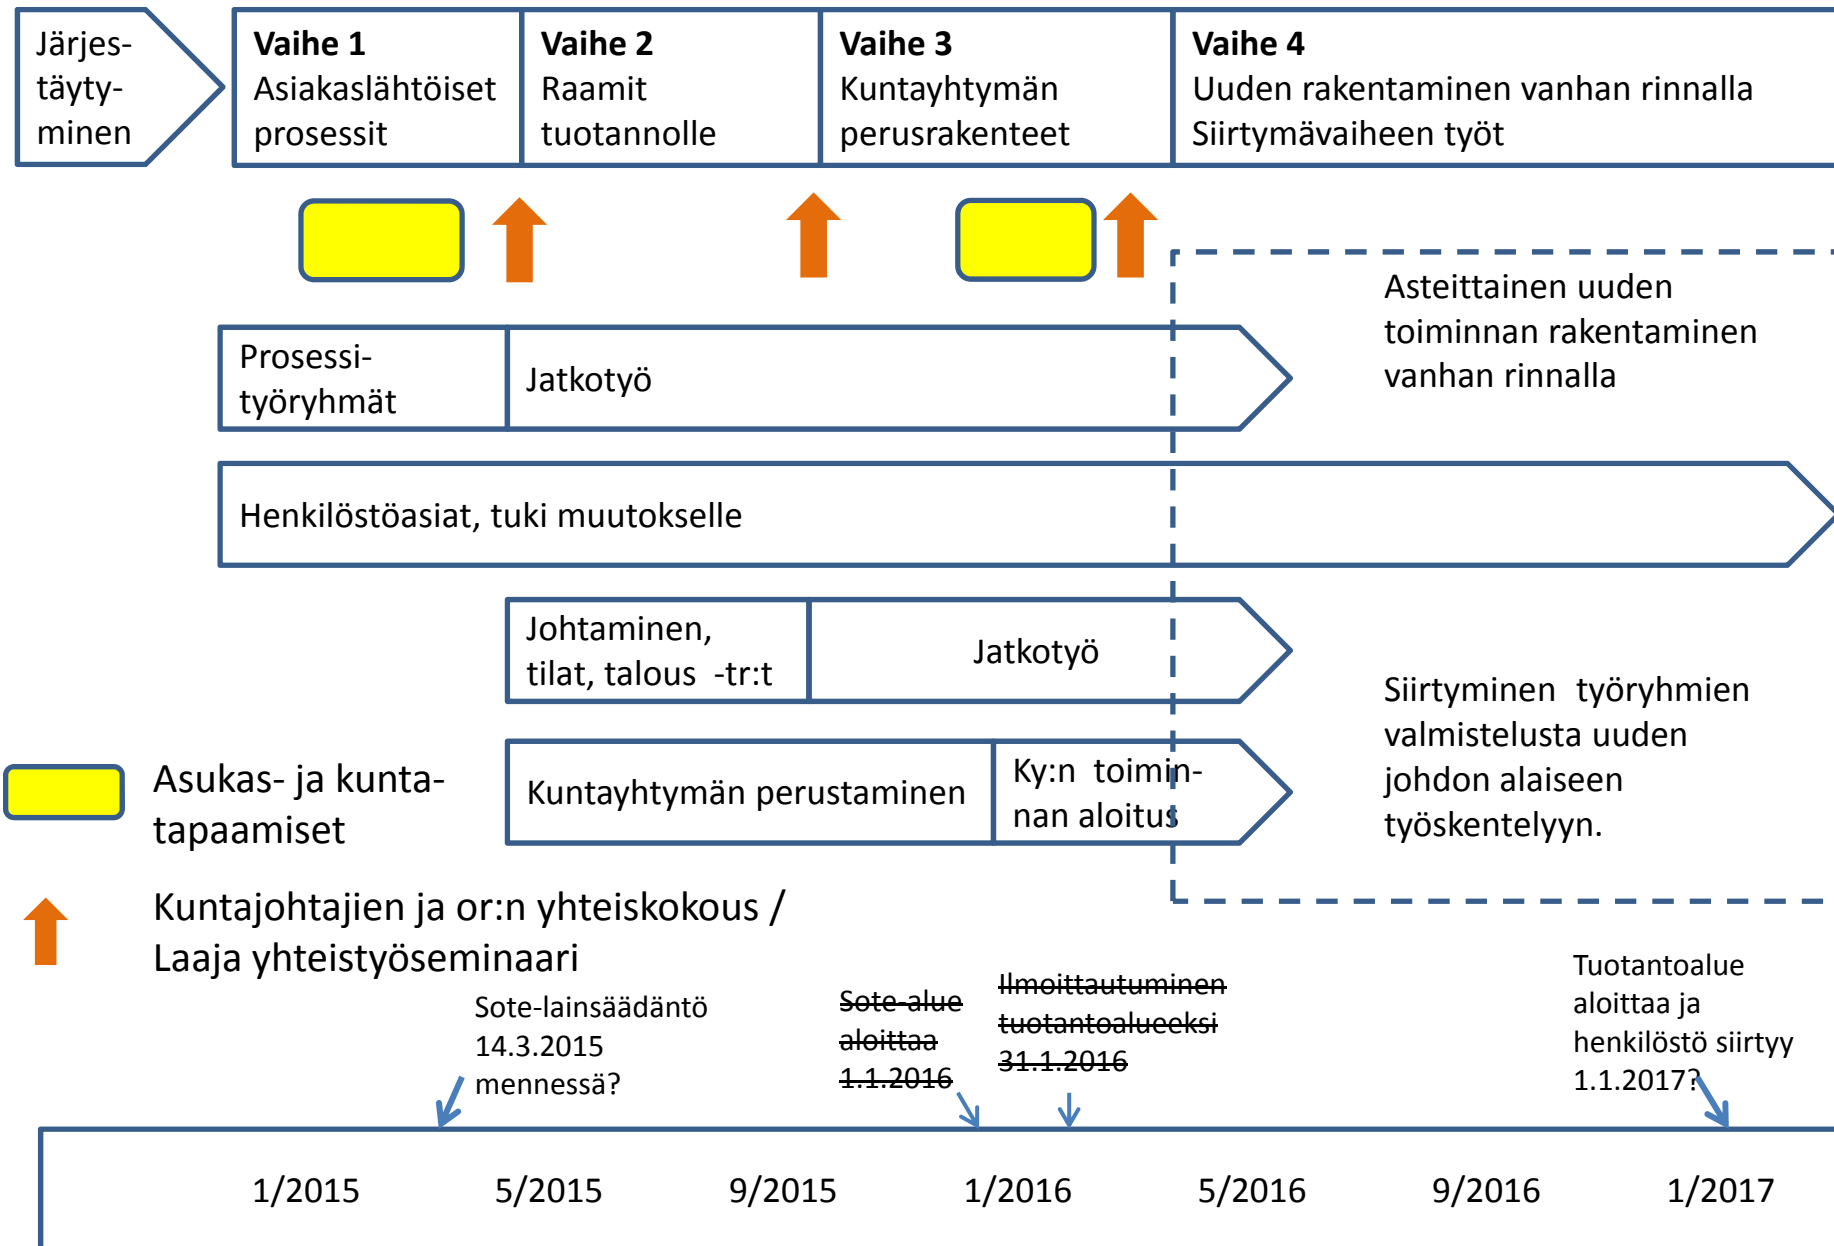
Järjestäytyminen

Vaihe 1
Asiakaslähtöiset prosessit

Vaihe 2
Raamit tuotannolle

Vaihe 3
Kuntayhtymän perusrakenteet

Vaihe 4
Uuden rakentaminen vanhan rinnalla
Siirtymävaiheen työt

Asteittainen uuden toiminnan rakentaminen vanhan rinnalla

Prosessityöryhmät

Jatkotyö

Henkilöstöasiat, tuki muutokselle

Johtaminen, tilat, talous -tr:t

Jatkotyö

Siirtyminen työryhmien valmistelusta uuden johdon alaiseen työskentelyyn.

Asukas- ja kuntatapaamiset

Kuntayhtymän perustaminen

Ky:n toiminnan aloitus

Kuntajohtajien ja or:n yhteiskokous / Laaja yhteistyöseminaari

Sote-lainsäädäntö 14.3.2015 mennessä?

~~Sote-alue aloittaa 1.1.2016~~

~~Ilmoittautuminen tuotantoalueeksi 31.1.2016~~

Tuotantoalue aloittaa ja henkilöstö siirtyy 1.1.2017?

1/2015 5/2015 9/2015 1/2016 5/2016 9/2016 1/2017